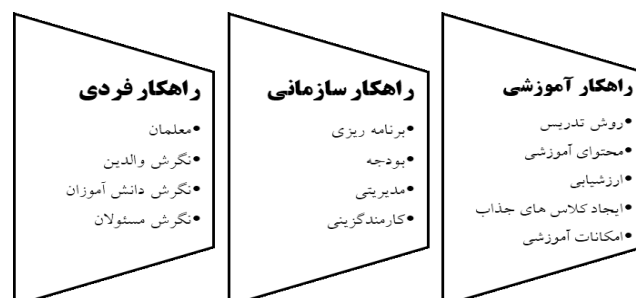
راهکار آموزشی
•روش تدریس
•محتوای آموزشی
•ارزشیابی
•ایجاد کلاس های جذاب
•امکانات آموزشی

راهکار سازمانی
•برنامه ریزی
•بودجه
•مدیریتی
•کارمندگزینی

راهکار فردی
•معلمان
•نگرش والدین
•نگرش دانش آموزان
•نگرش مسئولان